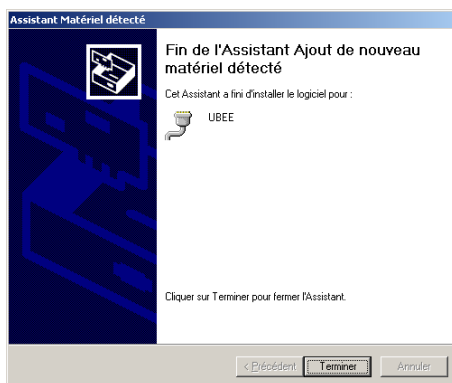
Assistant Matériel détecté

Fin de l'Assistant Ajout de nouveau matériel détecté

Cet Assistant a fini d'installer le logiciel pour :

UBEE

Cliquer sur Terminer pour fermer l'Assistant.

< Précédent | Terminer | Annuler